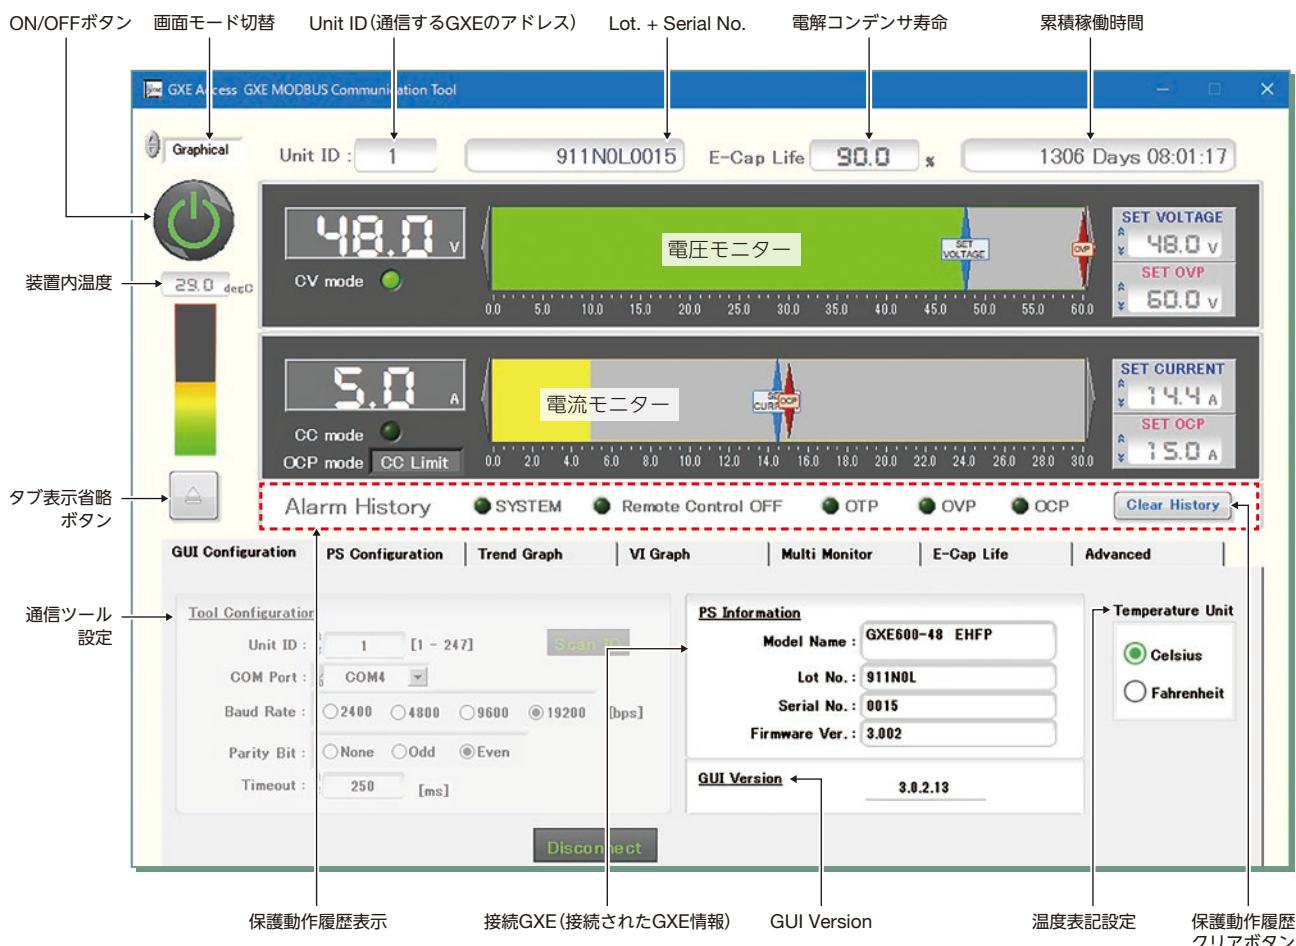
ON/OFFボタン 画面モード切替 Unit ID（通信するGXEのアドレス） Lot. + Serial No. 電解コンデンサ寿命 累積稼働時間

GXE A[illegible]cess GXE MODBUS Communi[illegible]ation Tool

Graphical

Unit ID : 1

911N0L0015

E-Cap Life 90.0 %

1306 Days 08:01:17

装置内温度

29.0 degC

48.0 V

CV mode

電圧モニター

SET VOLTAGE

OVP

0.0 5.0 10.0 15.0 20.0 25.0 30.0 35.0 40.0 45.0 50.0 55.0 60.0

SET VOLTAGE 48.0 V

SET OVP 60.0 V

5.0 A

CC mode

OCP mode CC Limit

電流モニター

SET CURR OCP

0.0 2.0 4.0 6.0 8.0 10.0 12.0 14.0 16.0 18.0 20.0 22.0 24.0 26.0 28.0 30.0

SET CURRENT 14.4 A

SET OCP 15.0 A

タブ表示省略ボタン

Alarm History SYSTEM Remote Control OFF OTP OVP OCP Clear History

GUI Configuration | PS Configuration | Trend Graph | VI Graph | Multi Monitor | E-Cap Life | Advanced

通信ツール設定

Tool Configuration

Unit ID : 1 [1 - 247] Scan ID

COM Port : COM4

Baud Rate : 2400 4800 9600 19200 [bps]

Parity Bit : None Odd Even

Timeout : 250 [ms]

Disconnect

PS Information

Model Name : GXE600-48 EHFP

Lot No. : 911N0L

Serial No. : 0015

Firmware Ver. : 3.002

GUI Version 3.0.2.13

Temperature Unit

Celsius

Fahrenheit

保護動作履歴表示 接続GXE（接続されたGXE情報） GUI Version 温度表記設定 保護動作履歴クリアボタン